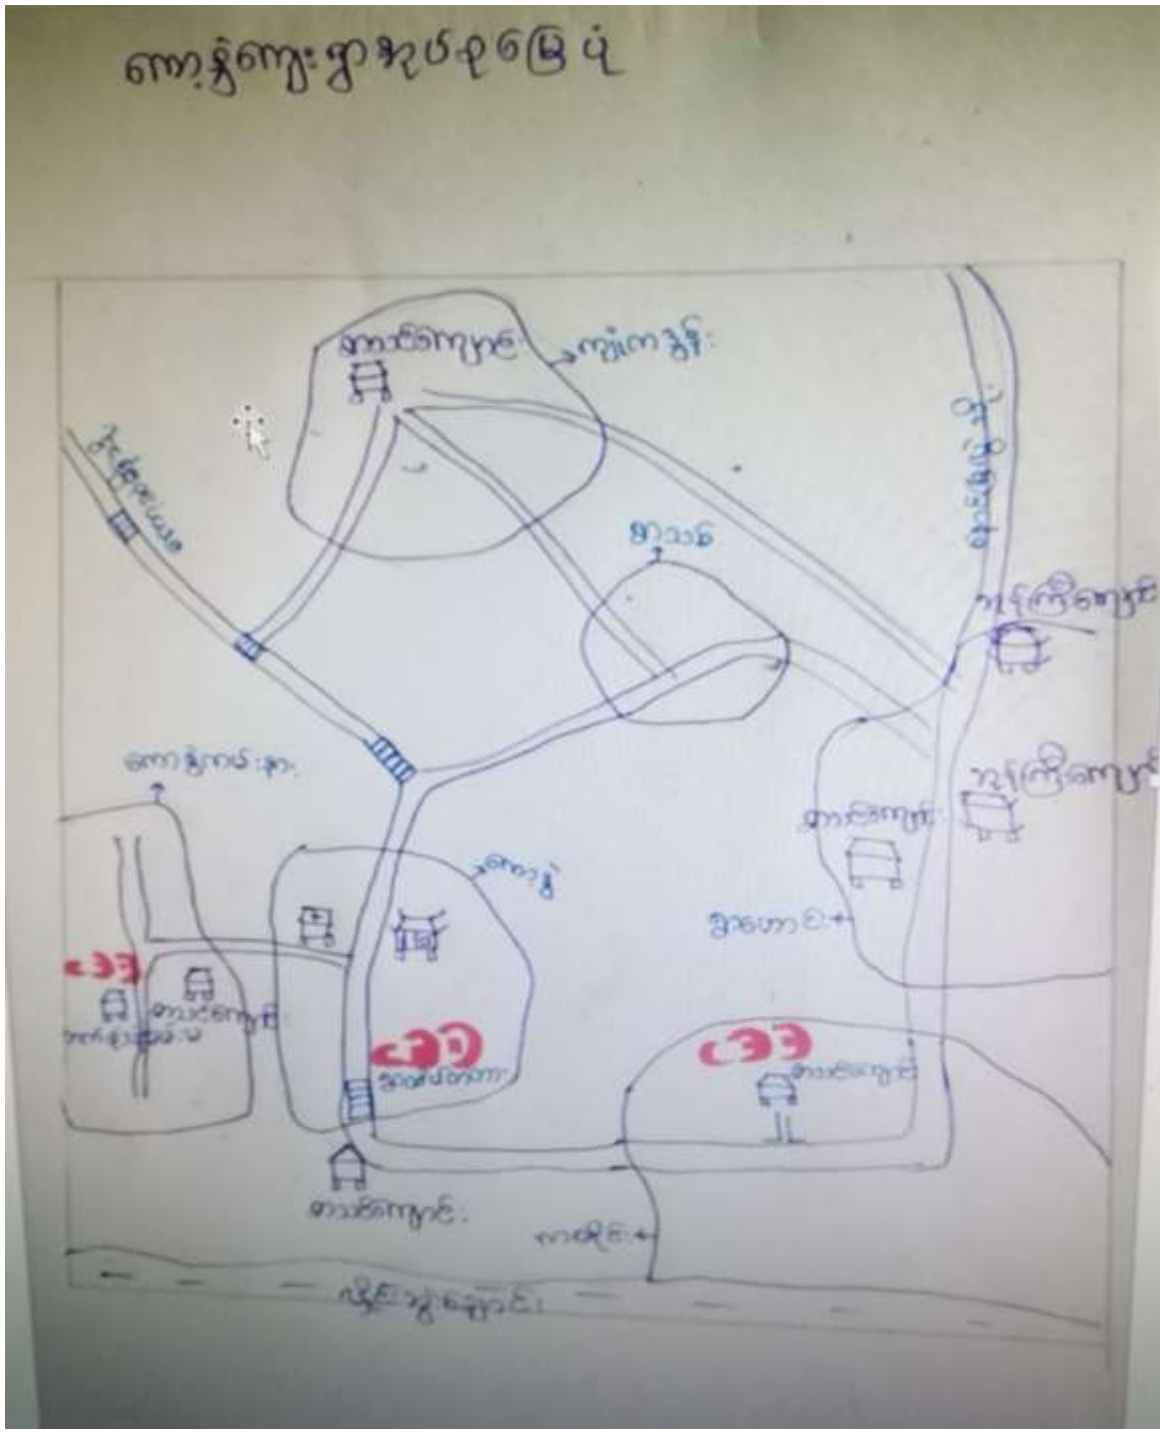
ကော့နွံကျေးရွာ အုပ်စုမြေပုံ

ဘုန်းကြီးကျောင်း

ကျုံကရွှံ

ရွာသင်

ဘုန်းကြီးကျောင်း

ဘုန်းကြီးကျောင်း

ကော့နွံ

ကော့နွံကမ်းနား

ဘုန်းကြီးကျောင်း

ဘုန်းကြီးကျောင်း

ရွာဟောင်း

၁၁

၁၁

၁၁

ဘုန်းကြီးကျောင်း

ဘုန်းကြီးကျောင်း

ကာရိုး

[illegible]

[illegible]

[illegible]